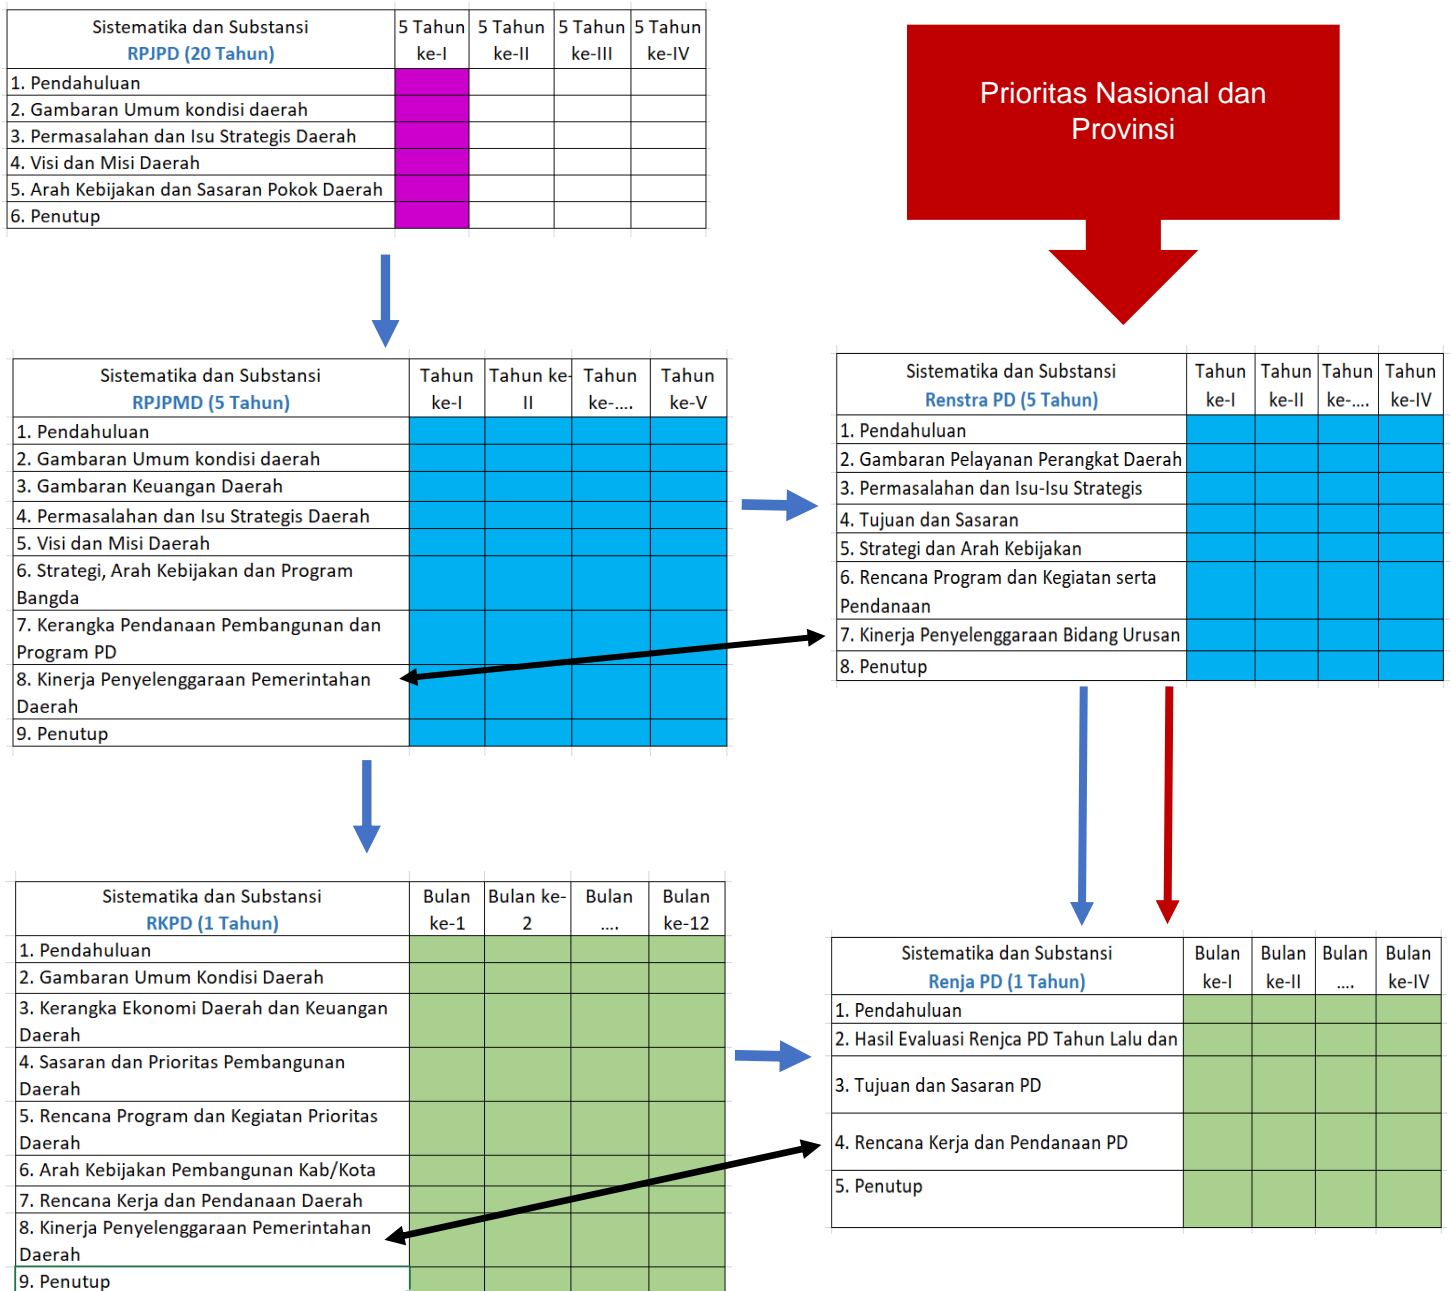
| Sistematika dan Substansi RPJPD (20 Tahun) | 5 Tahun ke-I | 5 Tahun ke-II | 5 Tahun ke-III | 5 Tahun ke-IV |
|---|---|---|---|---|
| 1. Pendahuluan | | | | |
| 2. Gambaran Umum kondisi daerah | | | | |
| 3. Permasalahan dan Isu Strategis Daerah | | | | |
| 4. Visi dan Misi Daerah | | | | |
| 5. Arah Kebijakan dan Sasaran Pokok Daerah | | | | |
| 6. Penutup | | | | |

Prioritas Nasional dan Provinsi

| Sistematika dan Substansi RPJPMD (5 Tahun) | Tahun ke-I | Tahun ke-II | Tahun ke-.... | Tahun ke-V |
|---|---|---|---|---|
| 1. Pendahuluan | | | | |
| 2. Gambaran Umum kondisi daerah | | | | |
| 3. Gambaran Keuangan Daerah | | | | |
| 4. Permasalahan dan Isu Strategis Daerah | | | | |
| 5. Visi dan Misi Daerah | | | | |
| 6. Strategi, Arah Kebijakan dan Program Bangda | | | | |
| 7. Kerangka Pendanaan Pembangunan dan Program PD | | | | |
| 8. Kinerja Penyelenggaraan Pemerintahan Daerah | | | | |
| 9. Penutup | | | | |

| Sistematika dan Substansi Renstra PD (5 Tahun) | Tahun ke-I | Tahun ke-II | Tahun ke-.... | Tahun ke-IV |
|---|---|---|---|---|
| 1. Pendahuluan | | | | |
| 2. Gambaran Pelayanan Perangkat Daerah | | | | |
| 3. Permasalahan dan Isu-Isu Strategis | | | | |
| 4. Tujuan dan Sasaran | | | | |
| 5. Strategi dan Arah Kebijakan | | | | |
| 6. Rencana Program dan Kegiatan serta Pendanaan | | | | |
| 7. Kinerja Penyelenggaraan Bidang Urusan | | | | |
| 8. Penutup | | | | |

| Sistematika dan Substansi RKPD (1 Tahun) | Bulan ke-1 | Bulan ke-2 | Bulan .... | Bulan ke-12 |
|---|---|---|---|---|
| 1. Pendahuluan | | | | |
| 2. Gambaran Umum Kondisi Daerah | | | | |
| 3. Kerangka Ekonomi Daerah dan Keuangan Daerah | | | | |
| 4. Sasaran dan Prioritas Pembangunan Daerah | | | | |
| 5. Rencana Program dan Kegiatan Prioritas Daerah | | | | |
| 6. Arah Kebijakan Pembangunan Kab/Kota | | | | |
| 7. Rencana Kerja dan Pendanaan Daerah | | | | |
| 8. Kinerja Penyelenggaraan Pemerintahan Daerah | | | | |
| 9. Penutup | | | | |

| Sistematika dan Substansi Renja PD (1 Tahun) | Bulan ke-I | Bulan ke-II | Bulan .... | Bulan ke-IV |
|---|---|---|---|---|
| 1. Pendahuluan | | | | |
| 2. Hasil Evaluasi Renjca PD Tahun Lalu dan | | | | |
| 3. Tujuan dan Sasaran PD | | | | |
| 4. Rencana Kerja dan Pendanaan PD | | | | |
| 5. Penutup | | | | |